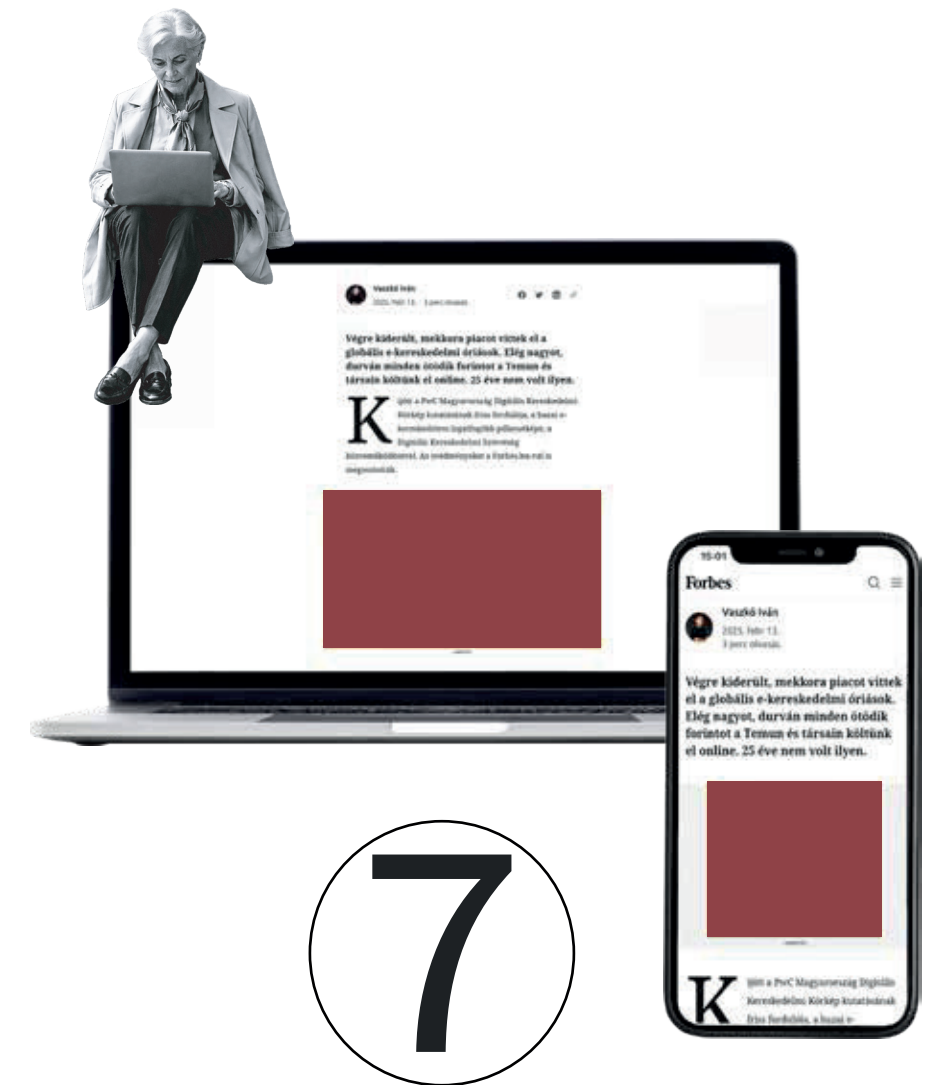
Vaszkó Iván
2025. febr. 13. · 3 perc olvasás

Végre kiderült, mekkora piacot vittek el a globális e-kereskedelmi óriások. Elég nagyot, durván minden ötödik forintot a Temun és társain költünk el online. 25 éve nem volt ilyen.

Kijött a PwC Magyarország Digitális Kereskedelmi Körkép kutatásának friss fordulója, a hazai e-kereskedelem legátfogóbb pillanatképe, a Digitális Kereskedelmi Szövetség közreműködésével. Az eredményeket a Forbes.hu-val is megosztották.

15:01
Forbes
Vaszkó Iván
2025. febr. 13.
3 perc olvasás

Végre kiderült, mekkora piacot vittek el a globális e-kereskedelmi óriások. Elég nagyot, durván minden ötödik forintot a Temun és társain költünk el online. 25 éve nem volt ilyen.

Kijött a PwC Magyarország Digitális Kereskedelmi Körkép kutatásának friss fordulója, a hazai e-

7